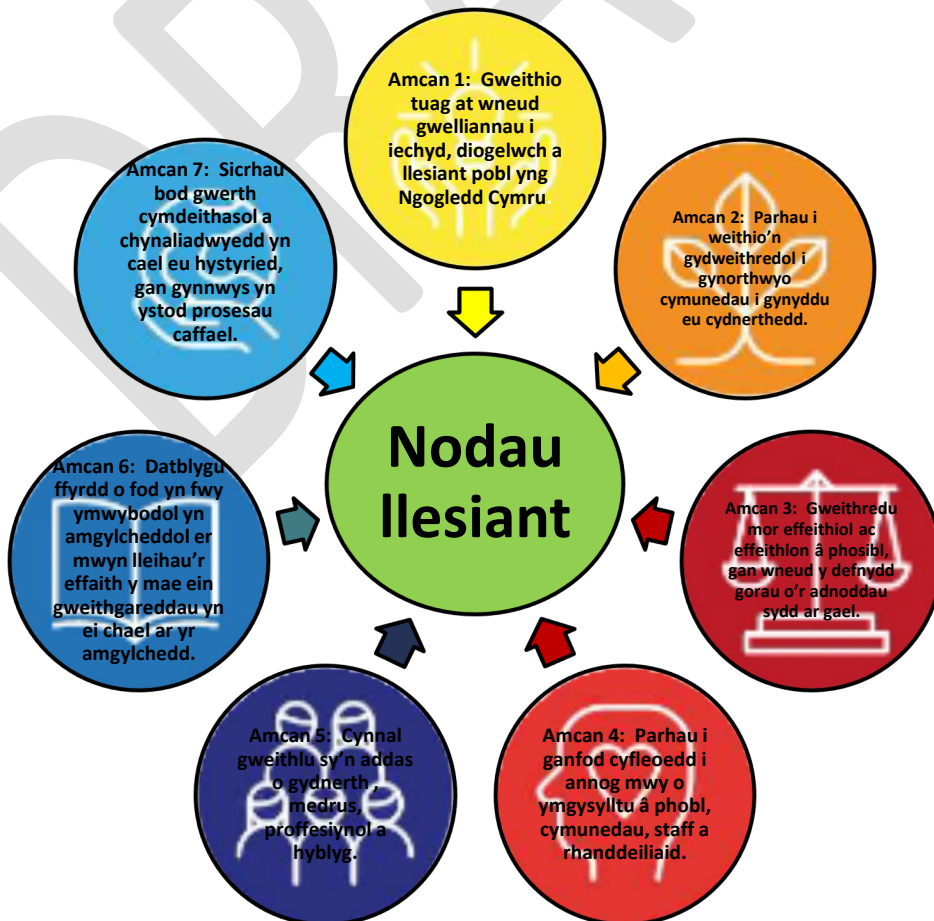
Amcan 1: Gweithio tuag at wneud gwelliannau i iechyd, diogelwch a llesiant pobl yng Ngogledd Cymru

Amcan 2: Parhau i weithio'n gydweithredol i gynorthwyo cymunedau i gynyddu eu cydnerthedd.

Amcan 3: Gweithredu mor effeithiol ac effeithlon â phosibl, gan wneud y defnydd gorau o'r adnoddau sydd ar gael.

Amcan 4: Parhau i ganfod cyfleoedd i annog mwy o ymgysylltu â phobl, cymunedau, staff a rhanddeiliaid.

Amcan 5: Cynnal gweithlu sy'n addas o gydnerth , medrus, proffesiynol a hyblyg.

Amcan 6: Datblygu ffyrdd o fod yn fwy ymwybodol yn amgylcheddol er mwyn lleihau'r effaith y mae ein gweithgareddau yn ei chael ar yr amgylchedd.

Amcan 7: Sicrhau bod gwerth cymdeithasol a chynaliadwyedd yn cael eu hystyried, gan gynnwys yn ystod prosesau caffael.

Nodau llesiant